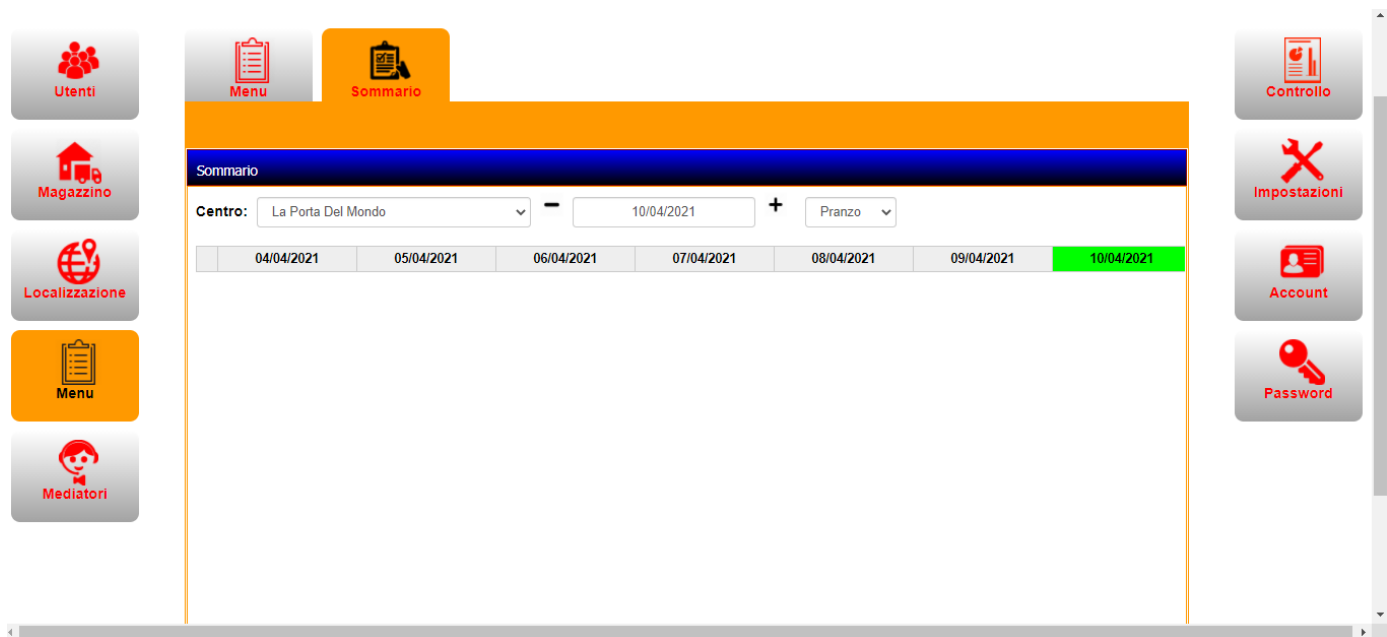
Utenti

Magazzino

Localizzazione

Menu

Mediatori

Menu

Sommario

Sommario

Centro: La Porta Del Mondo − 10/04/2021 + Pranzo

|  | 04/04/2021 | 05/04/2021 | 06/04/2021 | 07/04/2021 | 08/04/2021 | 09/04/2021 | 10/04/2021 |
|---|---|---|---|---|---|---|---|

Controllo

Impostazioni

Account

Password